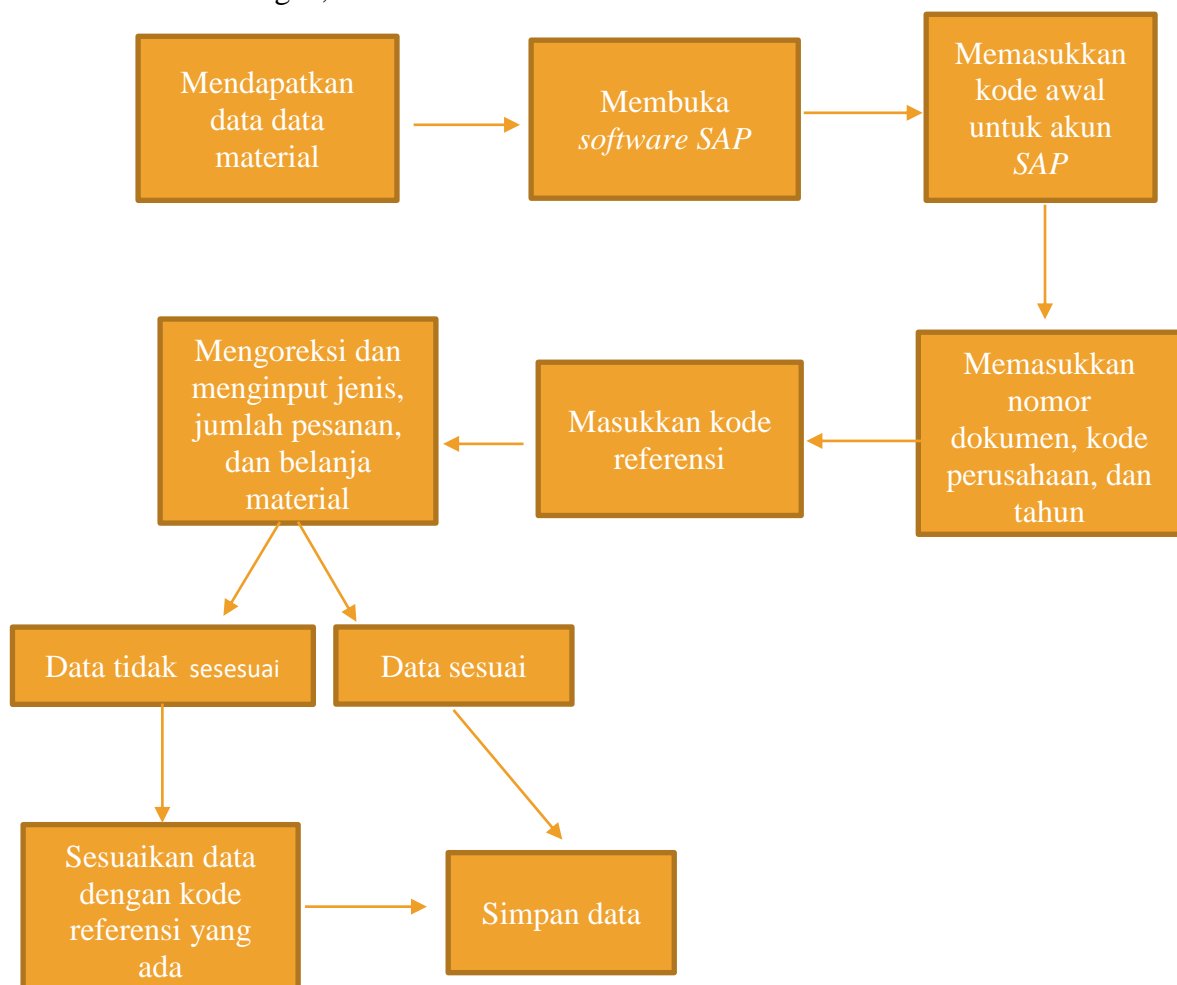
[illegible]

Mendapatkan data data material

Membuka *software SAP*

Memasukkan kode awal untuk akun *SAP*

Memasukkan nomor dokumen, kode perusahaan, dan tahun

Masukkan kode referensi

Mengoreksi dan menginput jenis, jumlah pesanan, dan belanja material

Data tidak sesesuai

Data sesuai

Sesuaikan data dengan kode referensi yang ada

Simpan data